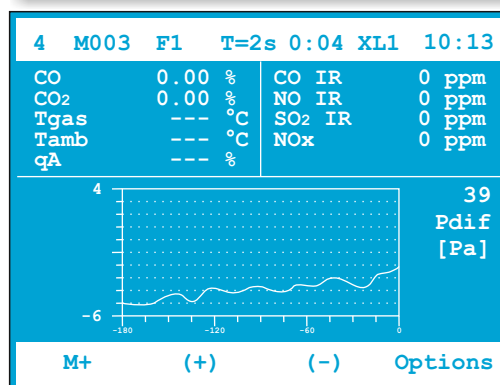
4 M003 F1 T=2s 0:04 XL1 10:13

| | | | |
|---|---|---|---|
| CO | 0.00 % | CO IR | 0 ppm |
| $CO_2$ | 0.00 % | NO IR | 0 ppm |
| Tgas | --- °C | $SO_2$ IR | 0 ppm |
| Tamb | --- °C | NOx | 0 ppm |
| qA | --- % | | |

4
-6
-180 -120 -60 0

39
Pdif
[Pa]

M+ (+) (-) Options